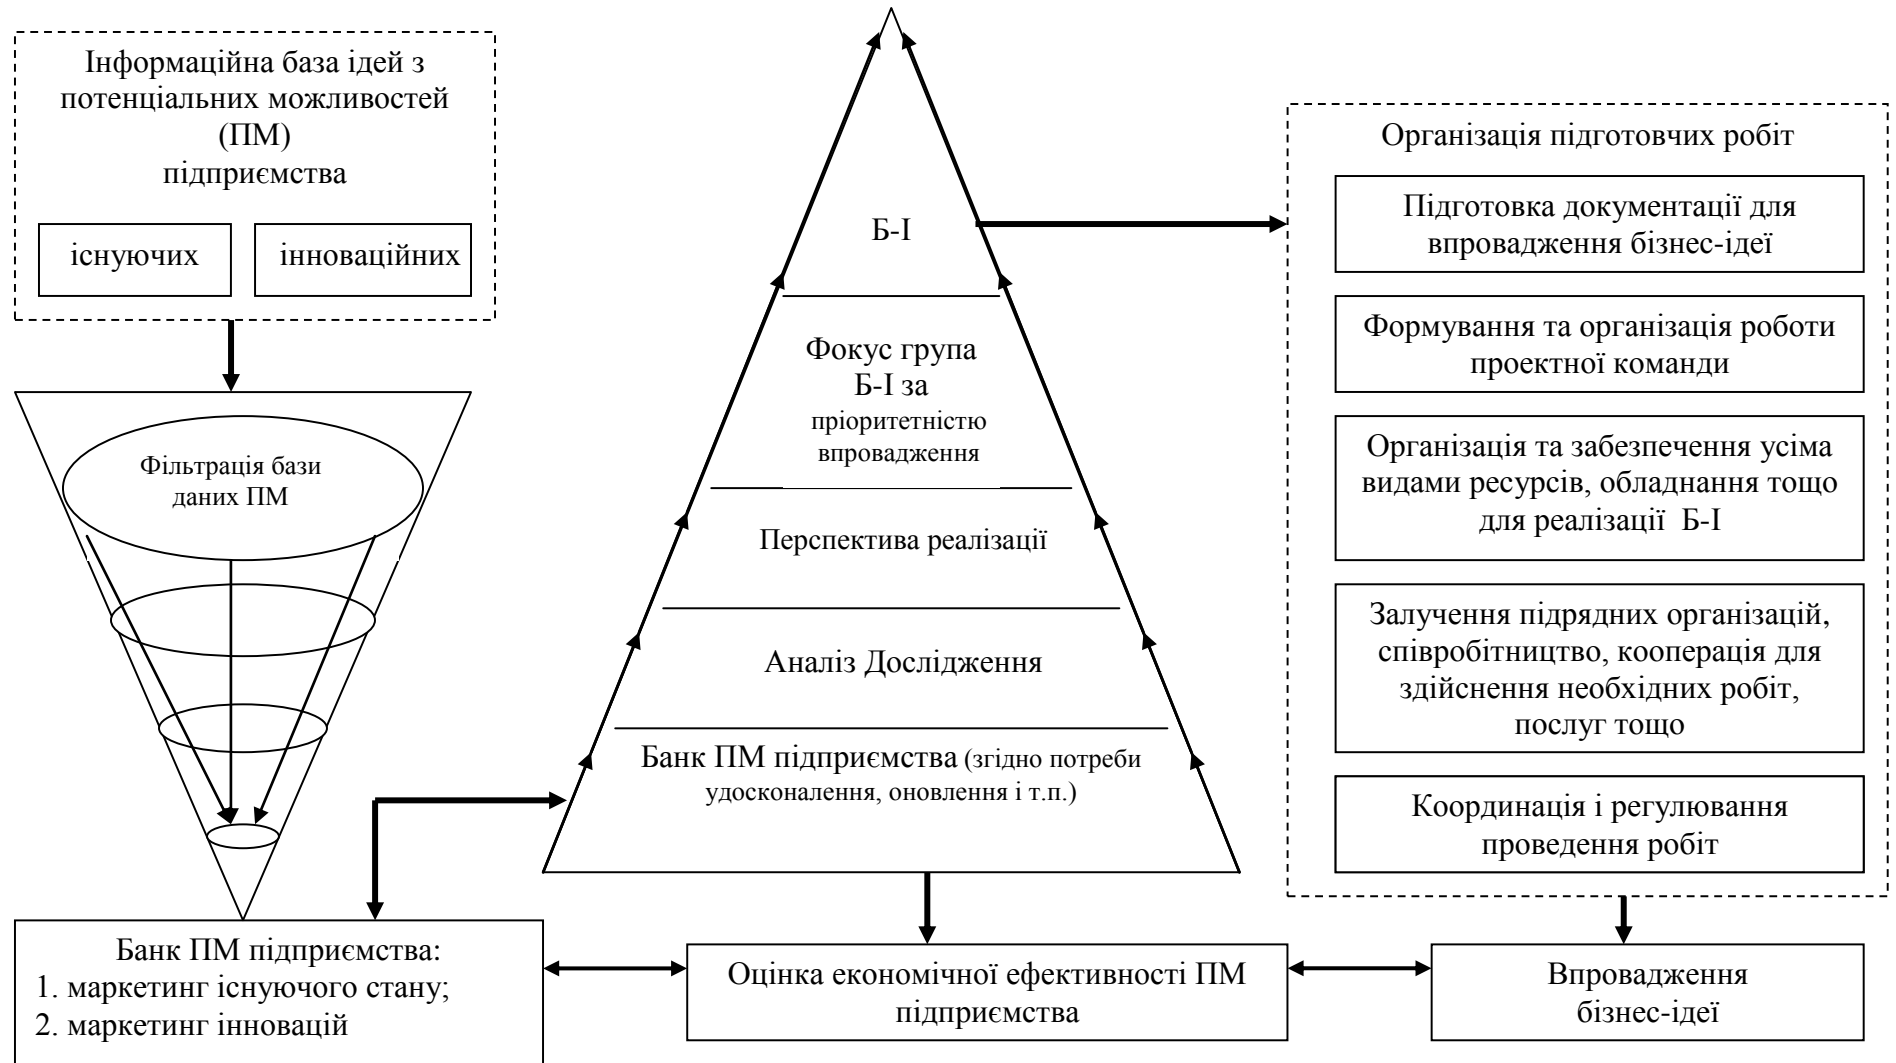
Інформаційна база ідей з потенціальних можливостей (ПМ) підприємства

існуючих

інноваційних

Фільтрація бази даних ПМ

Б-І

Фокус група Б-І за пріоритетністю впровадження

Перспектива реалізації

Аналіз Дослідження

Банк ПМ підприємства (згідно потреби удосконалення, оновлення і т.п.)

Організація підготовчих робіт

Підготовка документації для впровадження бізнес-ідеї

Формування та організація роботи проектної команди

Організація та забезпечення усіма видами ресурсів, обладнання тощо для реалізації Б-І

Залучення підрядних організацій, співробітництво, кооперація для здійснення необхідних робіт, послуг тощо

Координація і регулювання проведення робіт

Банк ПМ підприємства:
1. маркетинг існуючого стану;
2. маркетинг інновацій

Оцінка економічної ефективності ПМ підприємства

Впровадження бізнес-ідеї